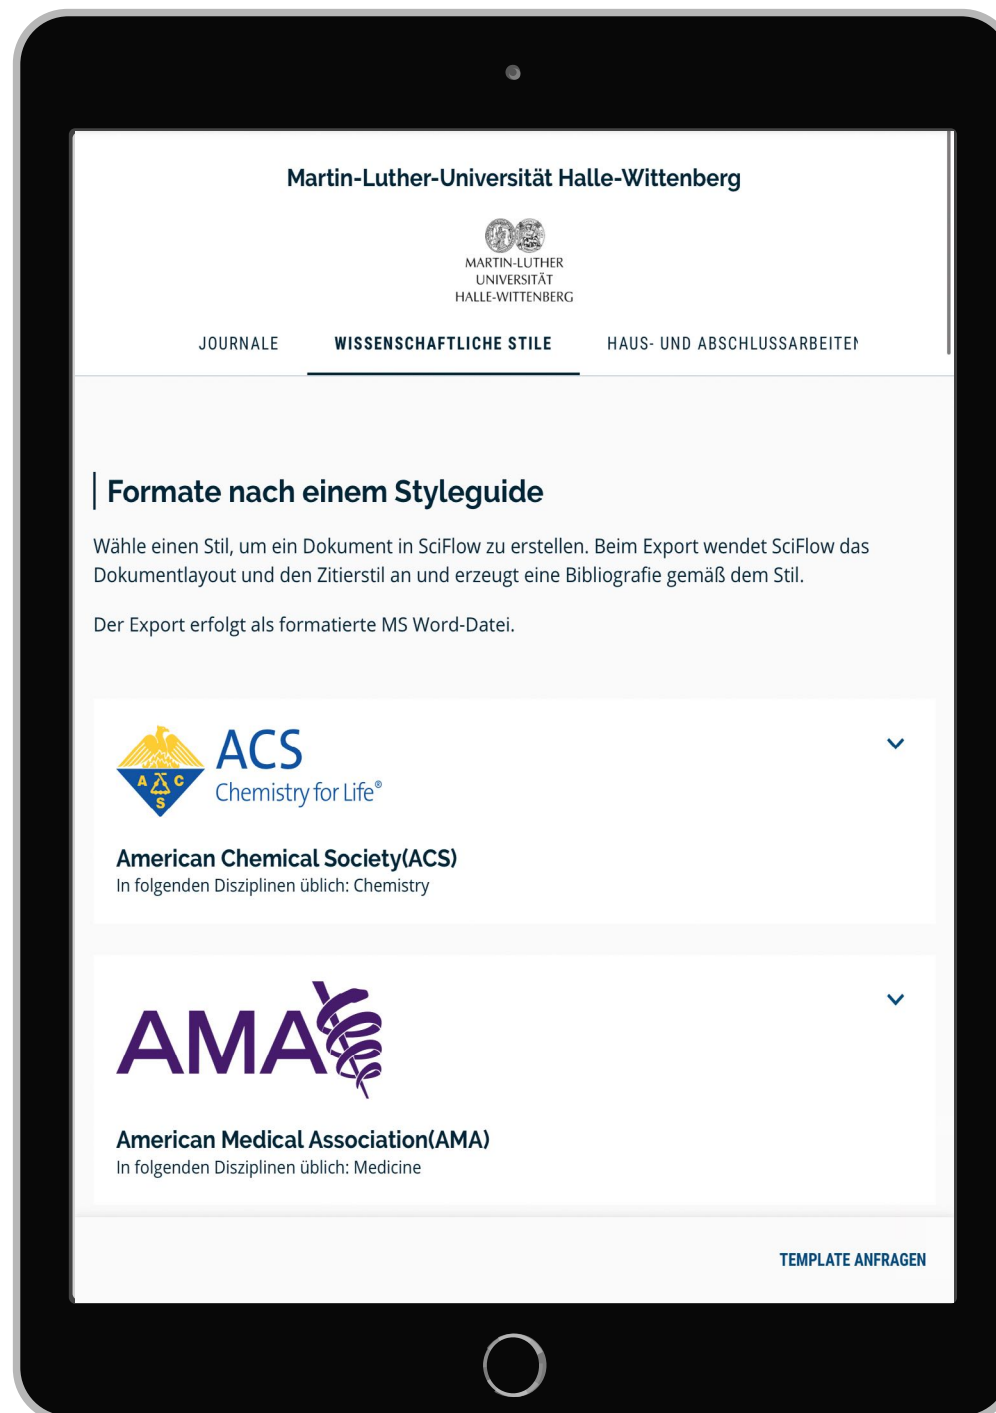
Martin-Luther-Universität Halle-Wittenberg

MARTIN-LUTHER UNIVERSITÄT HALLE-WITTENBERG

JOURNALE WISSENSCHAFTLICHE STILE HAUS- UND ABSCHLUSSARBEITEN

Formate nach einem Styleguide

Wähle einen Stil, um ein Dokument in SciFlow zu erstellen. Beim Export wendet SciFlow das Dokumentlayout und den Zitierstil an und erzeugt eine Bibliografie gemäß dem Stil.

Der Export erfolgt als formatierte MS Word-Datei.

A C S
ACS
Chemistry for Life®

American Chemical Society(ACS)
In folgenden Disziplinen üblich: Chemistry

AMA

American Medical Association(AMA)
In folgenden Disziplinen üblich: Medicine

TEMPLATE ANFRAGEN